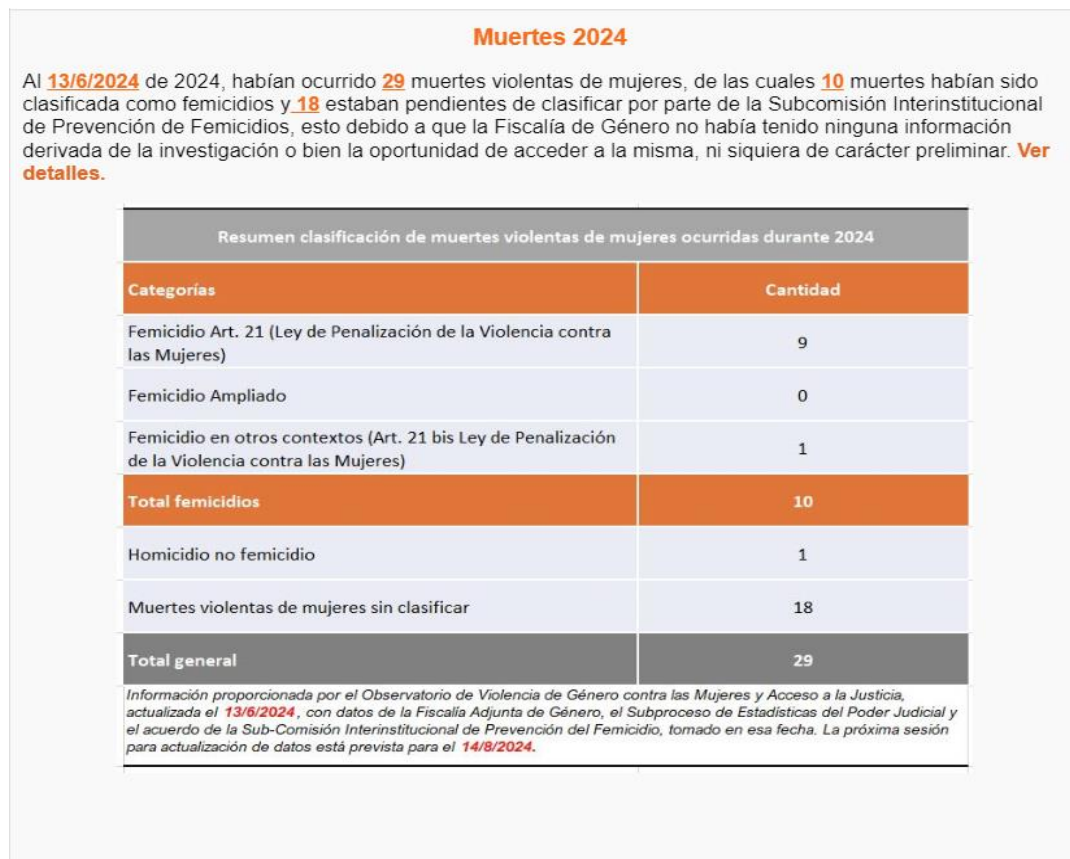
Muertes 2024

Al 13/6/2024 de 2024, habían ocurrido 29 muertes violentas de mujeres, de las cuales 10 muertes habían sido clasificada como femicidios y 18 estaban pendientes de clasificar por parte de la Subcomisión Interinstitucional de Prevención de Femicidios, esto debido a que la Fiscalía de Género no había tenido ninguna información derivada de la investigación o bien la oportunidad de acceder a la misma, ni siquiera de carácter preliminar. Ver detalles.

| Resumen clasificación de muertes violentas de mujeres ocurridas durante 2024 | |
|---|---|
| Categorías | Cantidad |
| Femicidio Art. 21 (Ley de Penalización de la Violencia contra las Mujeres) | 9 |
| Femicidio Ampliado | 0 |
| Femicidio en otros contextos (Art. 21 bis Ley de Penalización de la Violencia contra las Mujeres) | 1 |
| Total femicidios | 10 |
| Homicidio no femicidio | 1 |
| Muertes violentas de mujeres sin clasificar | 18 |
| Total general | 29 |

Información proporcionada por el Observatorio de Violencia de Género contra las Mujeres y Acceso a la Justicia, actualizada el 13/6/2024, con datos de la Fiscalía Adjunta de Género, el Subproceso de Estadísticas del Poder Judicial y el acuerdo de la Sub-Comisión Interinstitucional de Prevención del Femicidio, tomado en esa fecha. La próxima sesión para actualización de datos está prevista para el 14/8/2024.